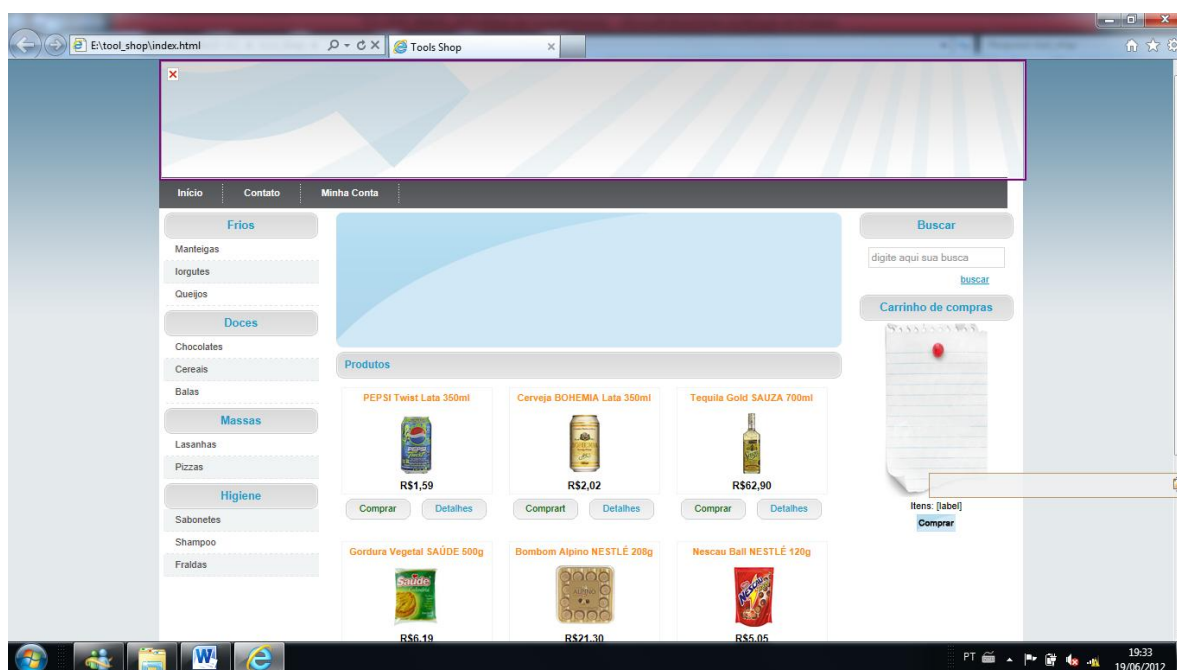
E:\tool_shop\index.html
Tools Shop

Início
Contato
Minha Conta

Frios
Manteigas
Iorgutes
Queijos

Doces
Chocolates
Cereais
Balas

Massas
Lasanhas
Pizzas

Higiene
Sabonetes
Shampoo
Fraldas

Produtos

PEPSI Twist Lata 350ml
R$1,59
Comprar
Detalhes

Cerveja BOHEMIA Lata 350ml
R$2,02
Comprart
Detalhes

Tequila Gold SAUZA 700ml
R$62,90
Comprar
Detalhes

Gordura Vegetal SAÚDE 500g
R$6,19

Bombom Alpino NESTLÉ 208g
R$21,30

Nescau Ball NESTLÉ 120g
R$5,05

Buscar
digite aqui sua busca
buscar

Carrinho de compras
Itens: [label]
Comprar

PT
19:33
19/06/2012